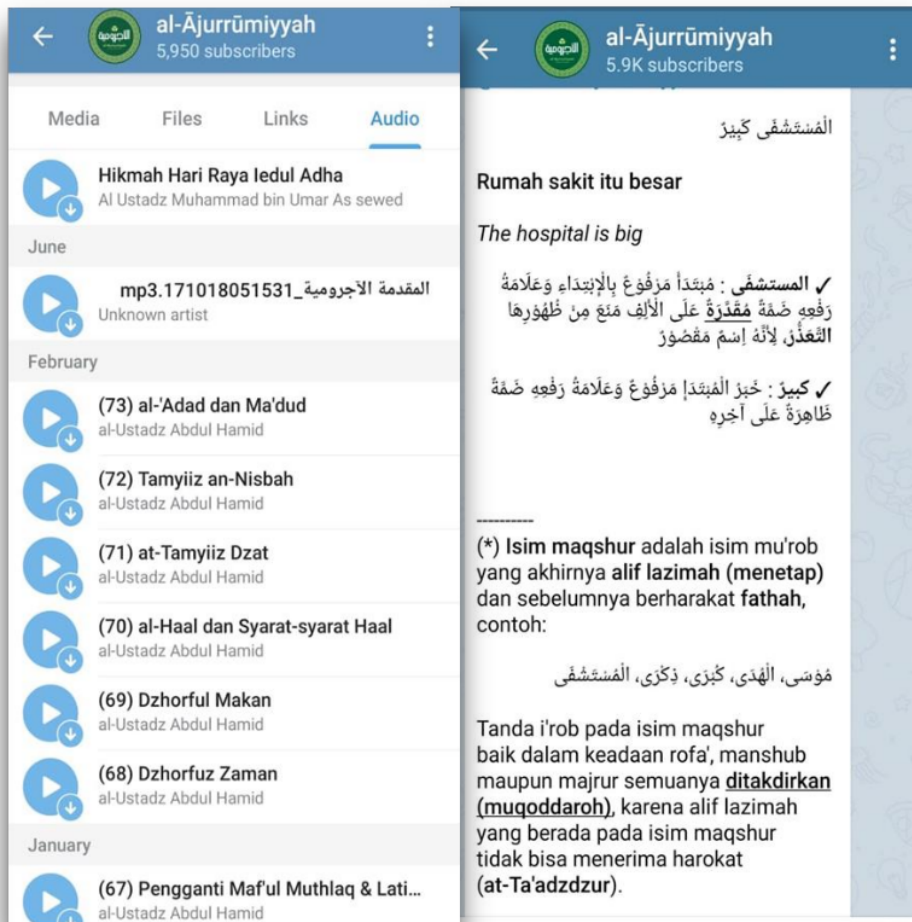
al-Ājurrūmiyyah
5,950 subscribers

Media Files Links Audio

Hikmah Hari Raya Iedul Adha
Al Ustadz Muhammad bin Umar As sewed

June

المقدمة الآجرومية_171018051531.mp3
Unknown artist

February

(73) al-'Adad dan Ma'dud
al-Ustadz Abdul Hamid

(72) Tamyiiz an-Nisbah
al-Ustadz Abdul Hamid

(71) at-Tamyiiz Dzat
al-Ustadz Abdul Hamid

(70) al-Haal dan Syarat-syarat Haal
al-Ustadz Abdul Hamid

(69) Dzhorful Makan
al-Ustadz Abdul Hamid

(68) Dzhorfuz Zaman
al-Ustadz Abdul Hamid

January

(67) Pengganti Maf'ul Muthlaq & Lati...
al-Ustadz Abdul Hamid

al-Ājurrūmiyyah
5.9K subscribers

الْمُسْتَشْفَى كَبِيرٌ

Rumah sakit itu besar

The hospital is big

✓ المستشفى : مُبْتَدَأٌ مَرْفُوعٌ بِالإِبْتِدَاءِ وَعَلَامَةُ رَفْعِهِ ضَمَّةٌ مُقَدَّرَةٌ عَلَى الأَلِفِ مَنَعَ مِنْ ظُهُورِهَا التَّعَذُّرُ، لِأَنَّهُ إِسْمٌ مَقْصُورٌ

✓ كبيرٌ : خَبَرُ الْمُبْتَدَإِ مَرْفُوعٌ وَعَلَامَةُ رَفْعِهِ ضَمَّةٌ ظَاهِرَةٌ عَلَى آخِرِهِ

----------
(*) Isim maqshur adalah isim mu'rob yang akhirnya alif lazimah (menetap) dan sebelumnya berharakat fathah, contoh:

مُوسَى، الْهُدَى، كُبْرَى، ذِكْرَى، الْمُسْتَشْفَى

Tanda i'rob pada isim maqshur baik dalam keadaan rofa', manshub maupun majrur semuanya ditakdirkan (muqoddaroh), karena alif lazimah yang berada pada isim maqshur tidak bisa menerima harokat (at-Ta'adzdzur).